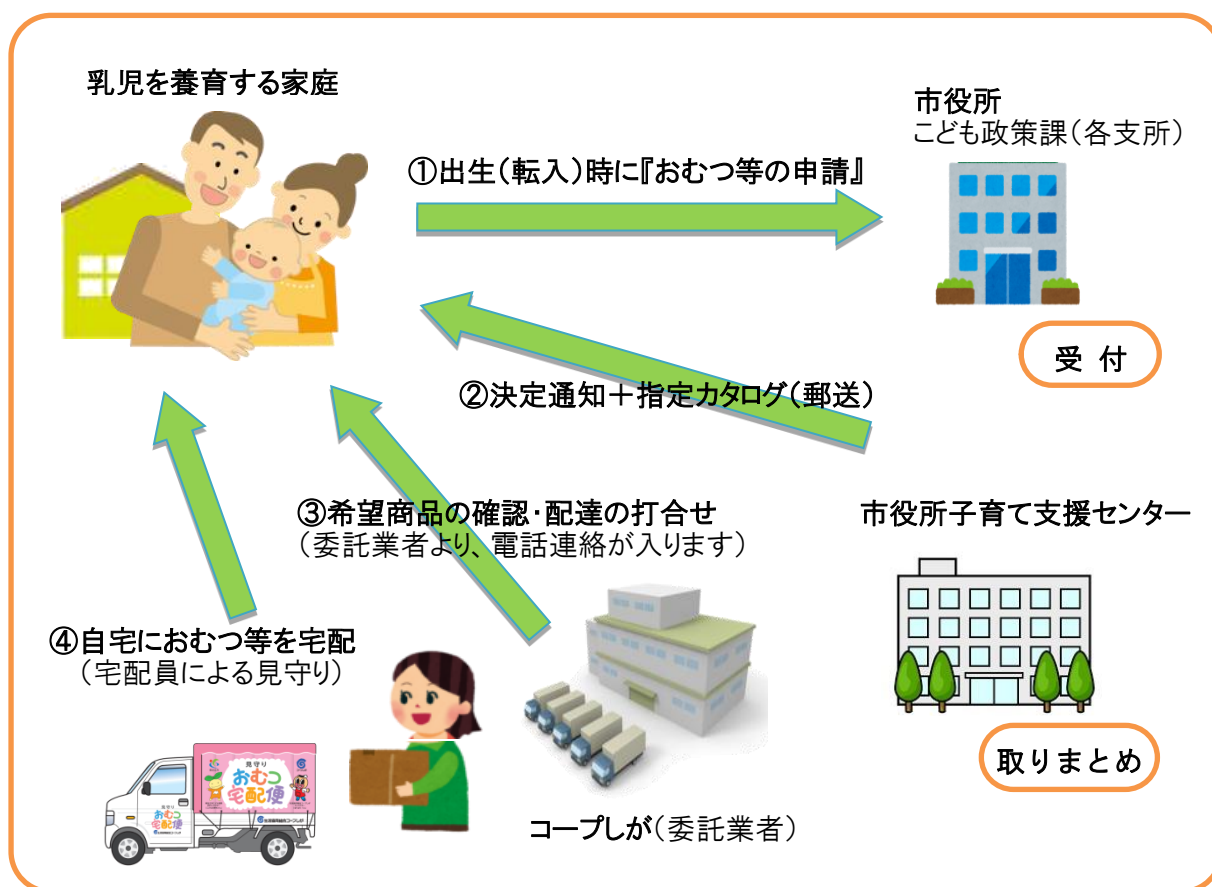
乳児を養育する家庭

市役所
こども政策課（各支所）

①出生（転入）時に『おむつ等の申請』

受 付

②決定通知＋指定カタログ（郵送）

③希望商品の確認・配達の打合せ
（委託業者より、電話連絡が入ります）

市役所子育て支援センター

④自宅におむつ等を宅配
（宅配員による見守り）

見守り
おむつ
宅配便

取りまとめ

コープしが（委託業者）